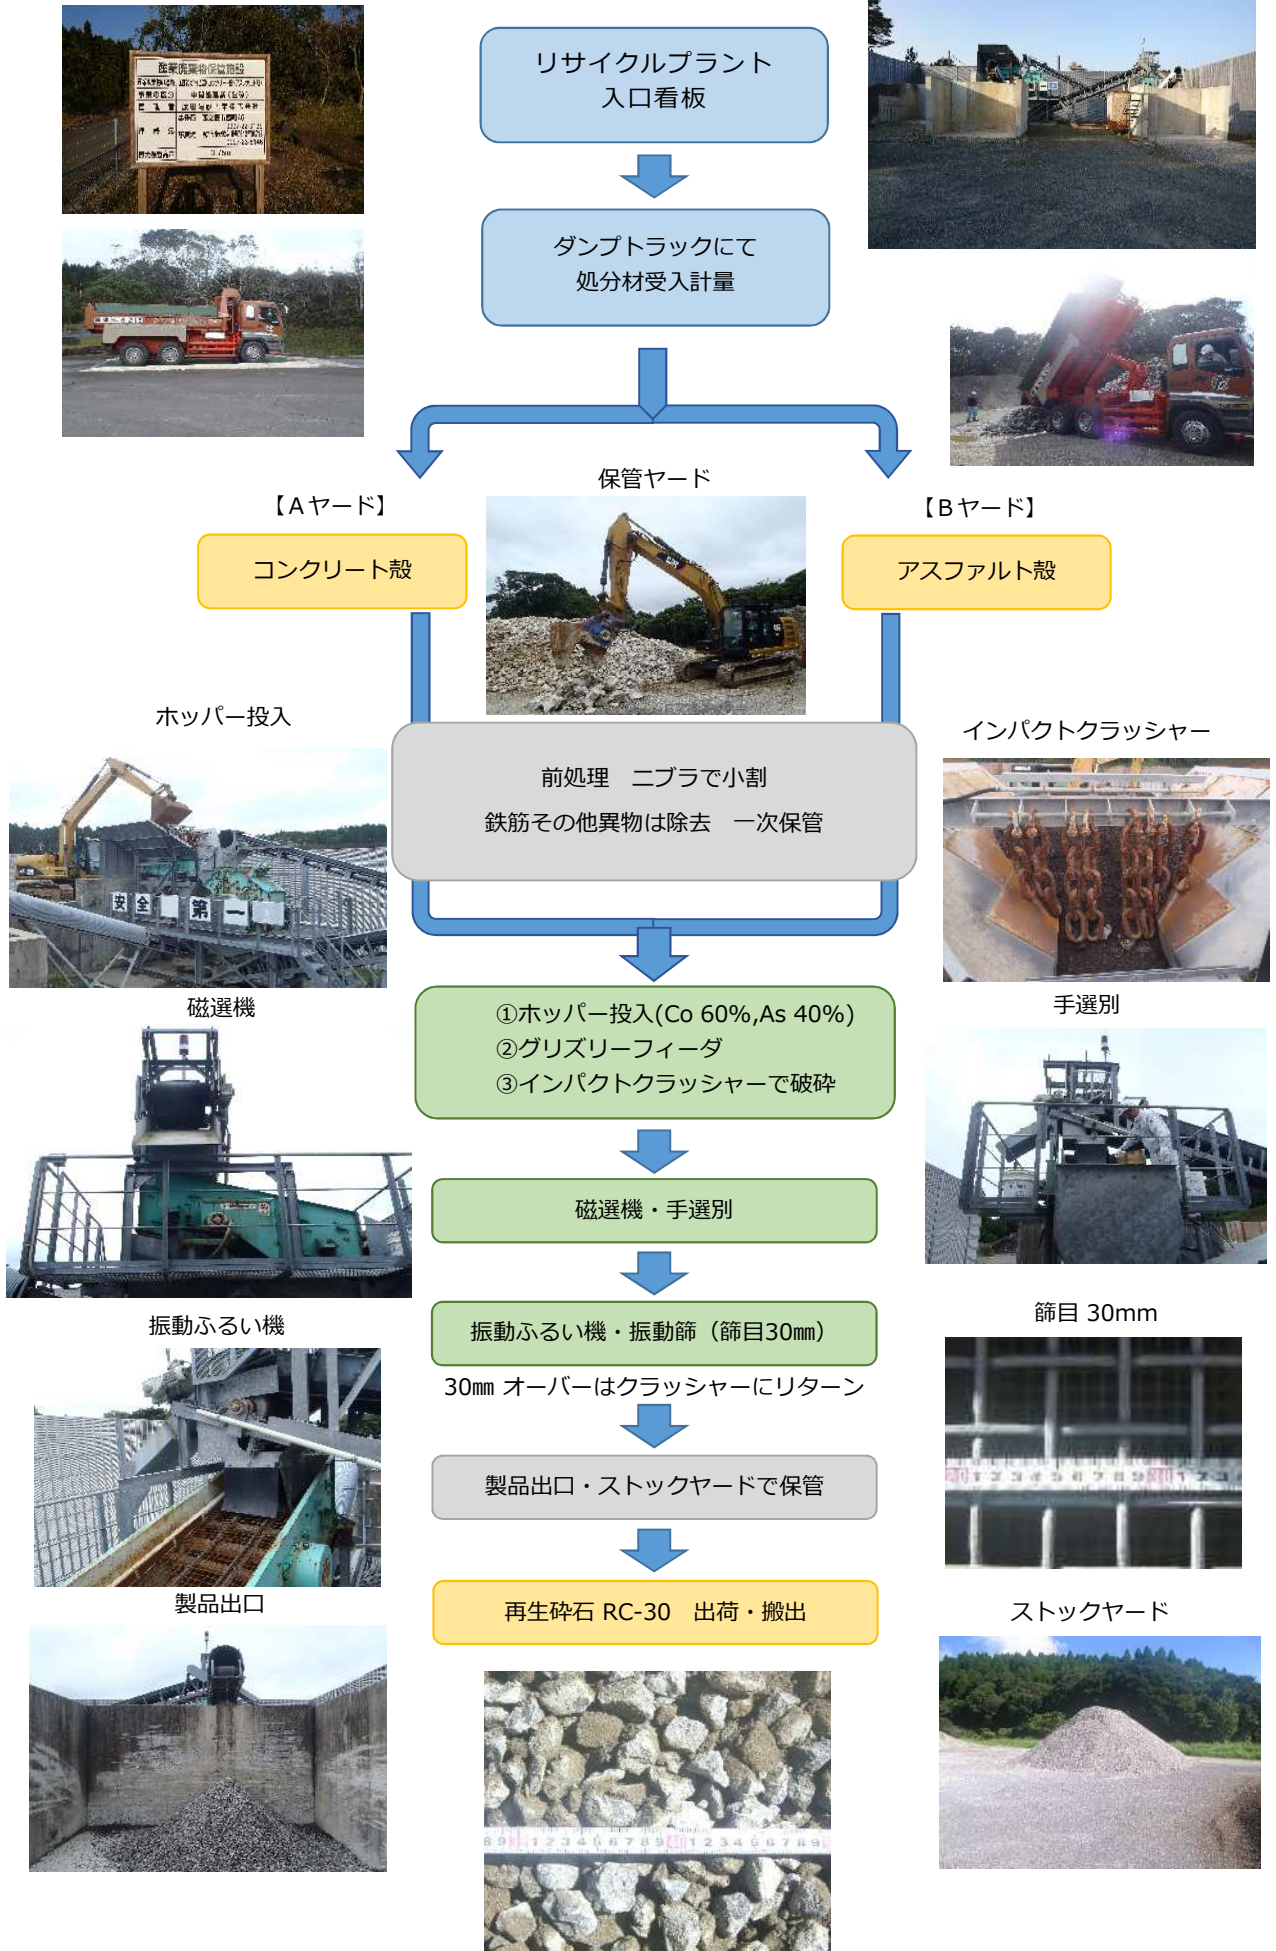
リサイクルプラント
入口看板

ダンプトラックにて
処分材受入計量

保管ヤード

【Aヤード】

コンクリート殻

【Bヤード】

アスファルト殻

ホッパー投入

前処理　ニブラで小割
鉄筋その他異物は除去　一次保管

インパクトクラッシャー

安全第一

磁選機

①ホッパー投入(Co 60%,As 40%)
②グリズリーフィーダ
③インパクトクラッシャーで破砕

手選別

磁選機・手選別

振動ふるい機

振動ふるい機・振動篩（篩目30㎜）

篩目 30mm

30㎜ オーバーはクラッシャーにリターン

製品出口・ストックヤードで保管

製品出口

再生砕石 RC-30　出荷・搬出

ストックヤード